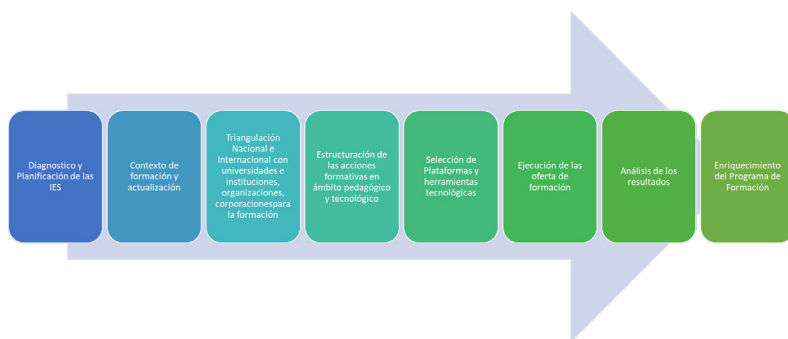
Diagnostico y Planificación de las IES

Contexto de formación y actualización

Triangulación Nacional e Internacional con universidades e instituciones, organizaciones, corporacionespara la formación

Estructuración de las acciones formativas en ámbito pedagógico y tecnológico

Selección de Plataformas y herramientas tecnológicas

Ejecución de las oferta de formación

Análisis de los resultados

Enriquecimiento del Programa de Formación